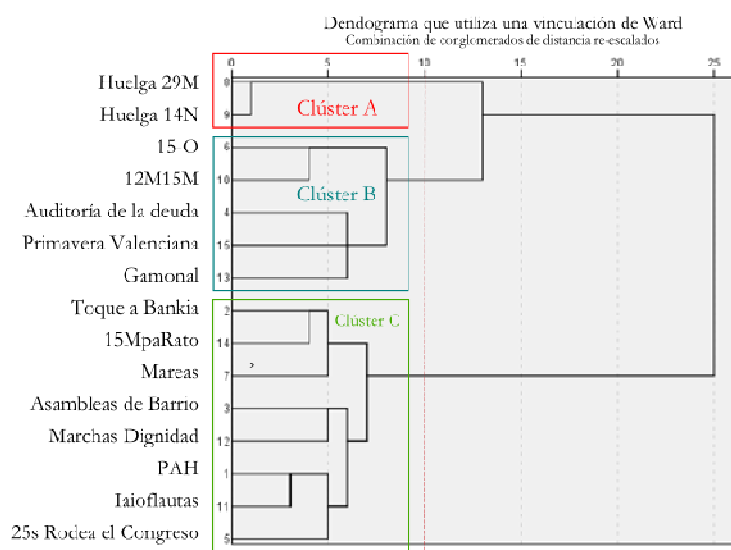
Dendograma que utiliza una vinculación de Ward
Combinación de conglomerados de distancia re-escalados

0 5 10 15 20 25

Huelga 29M 8
Huelga 14N 9
Clúster A
15 O 6
12M15M 10
Clúster B
Auditoría de la deuda 4
Primavera Valenciana 15
Gamonal 13
Toque a Bankia 2
15MpaRato 14
Clúster C
Mareas 7
Asambleas de Barrio 3
Marchas Dignidad 12
PAH 1
Iaioflautas 11
25s Rodea el Congreso 5